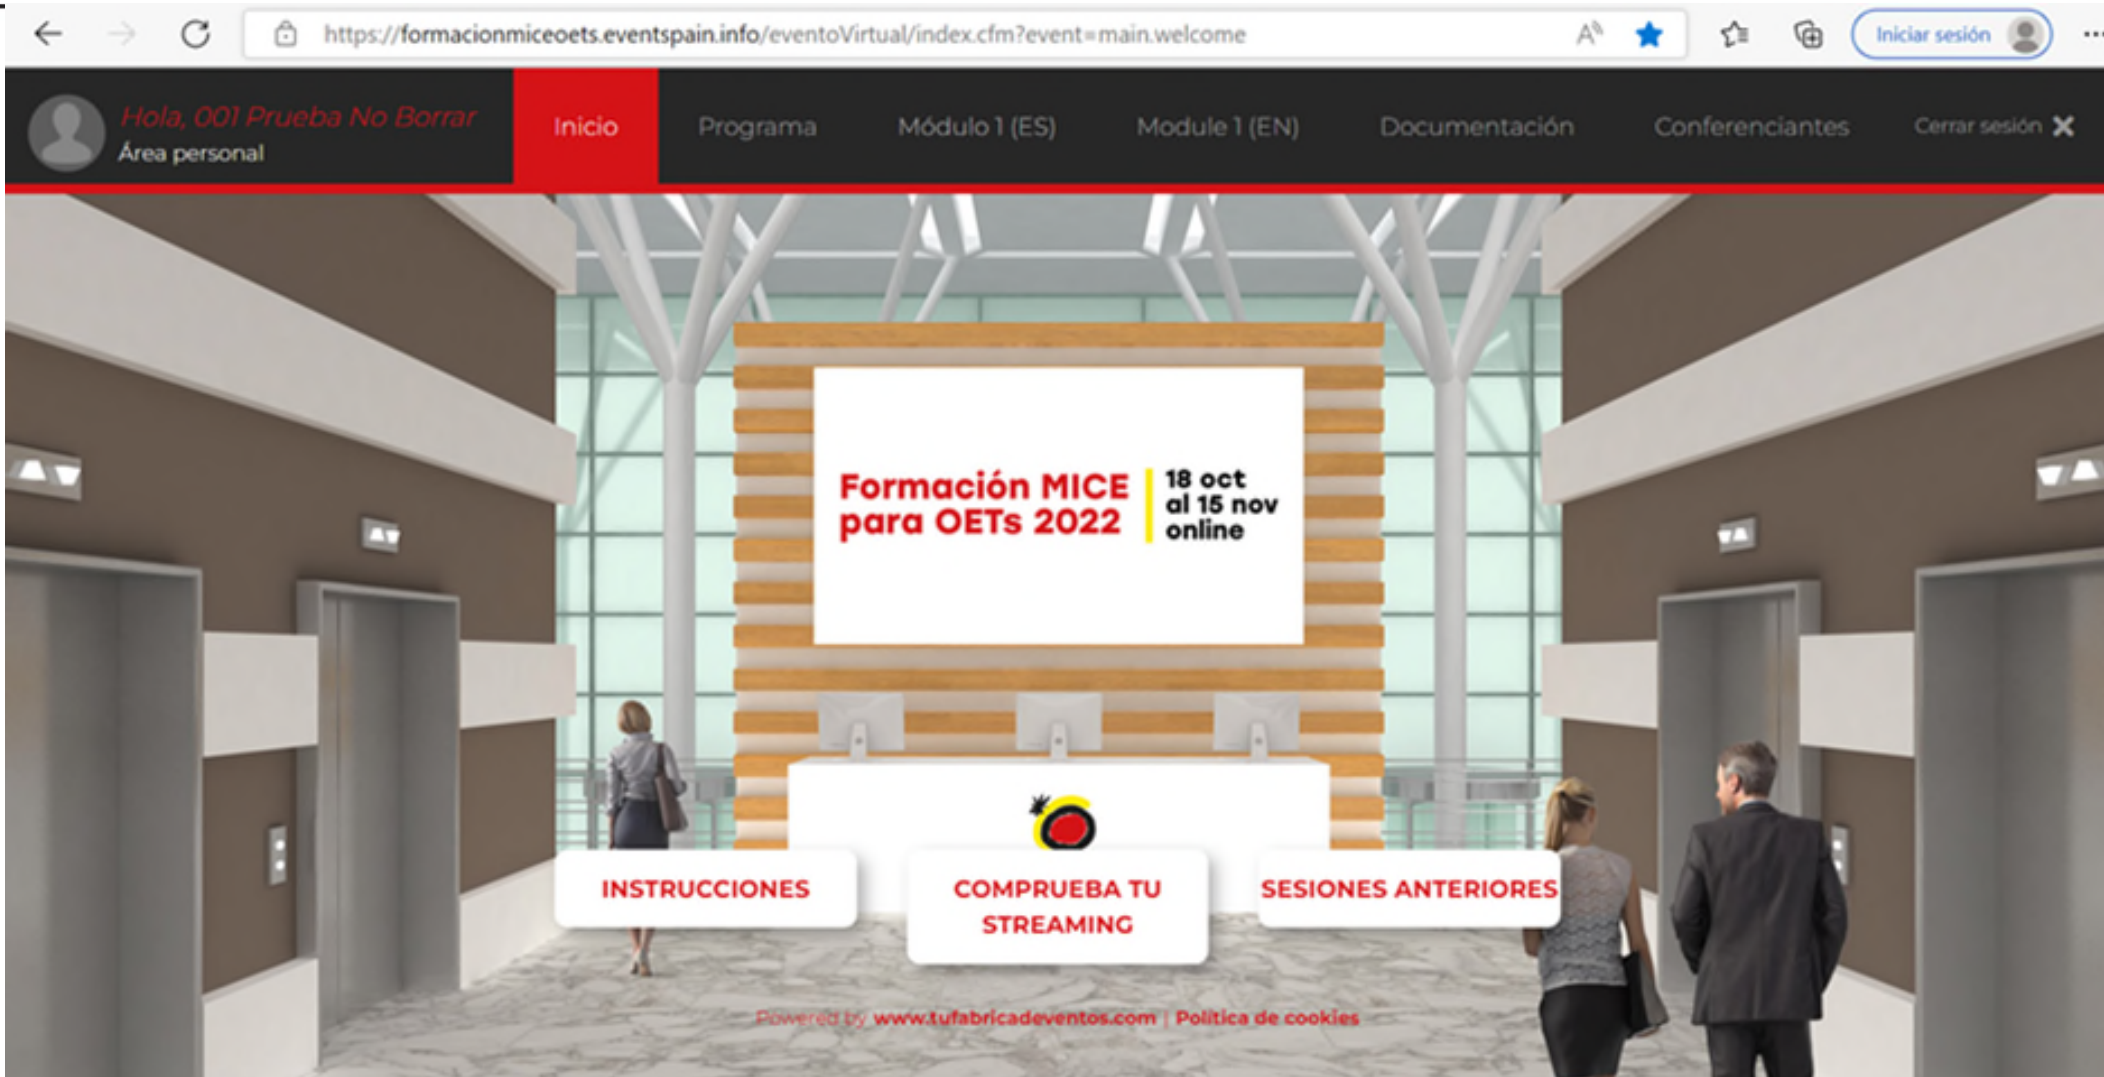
https://formacionmiceoets.eventspain.info/eventoVirtual/index.cfm?event=main.welcome

Iniciar sesión

Hola, 001 Prueba No Borrar
Área personal

Inicio
Programa
Módulo 1 (ES)
Module 1 (EN)
Documentación
Conferenciantes
Cerrar sesión

Formación MICE para OETs 2022
18 oct al 15 nov online

INSTRUCCIONES
COMPRUEBA TU STREAMING
SESIONES ANTERIORES

Powered by www.tufabricadeventos.com | Política de cookies